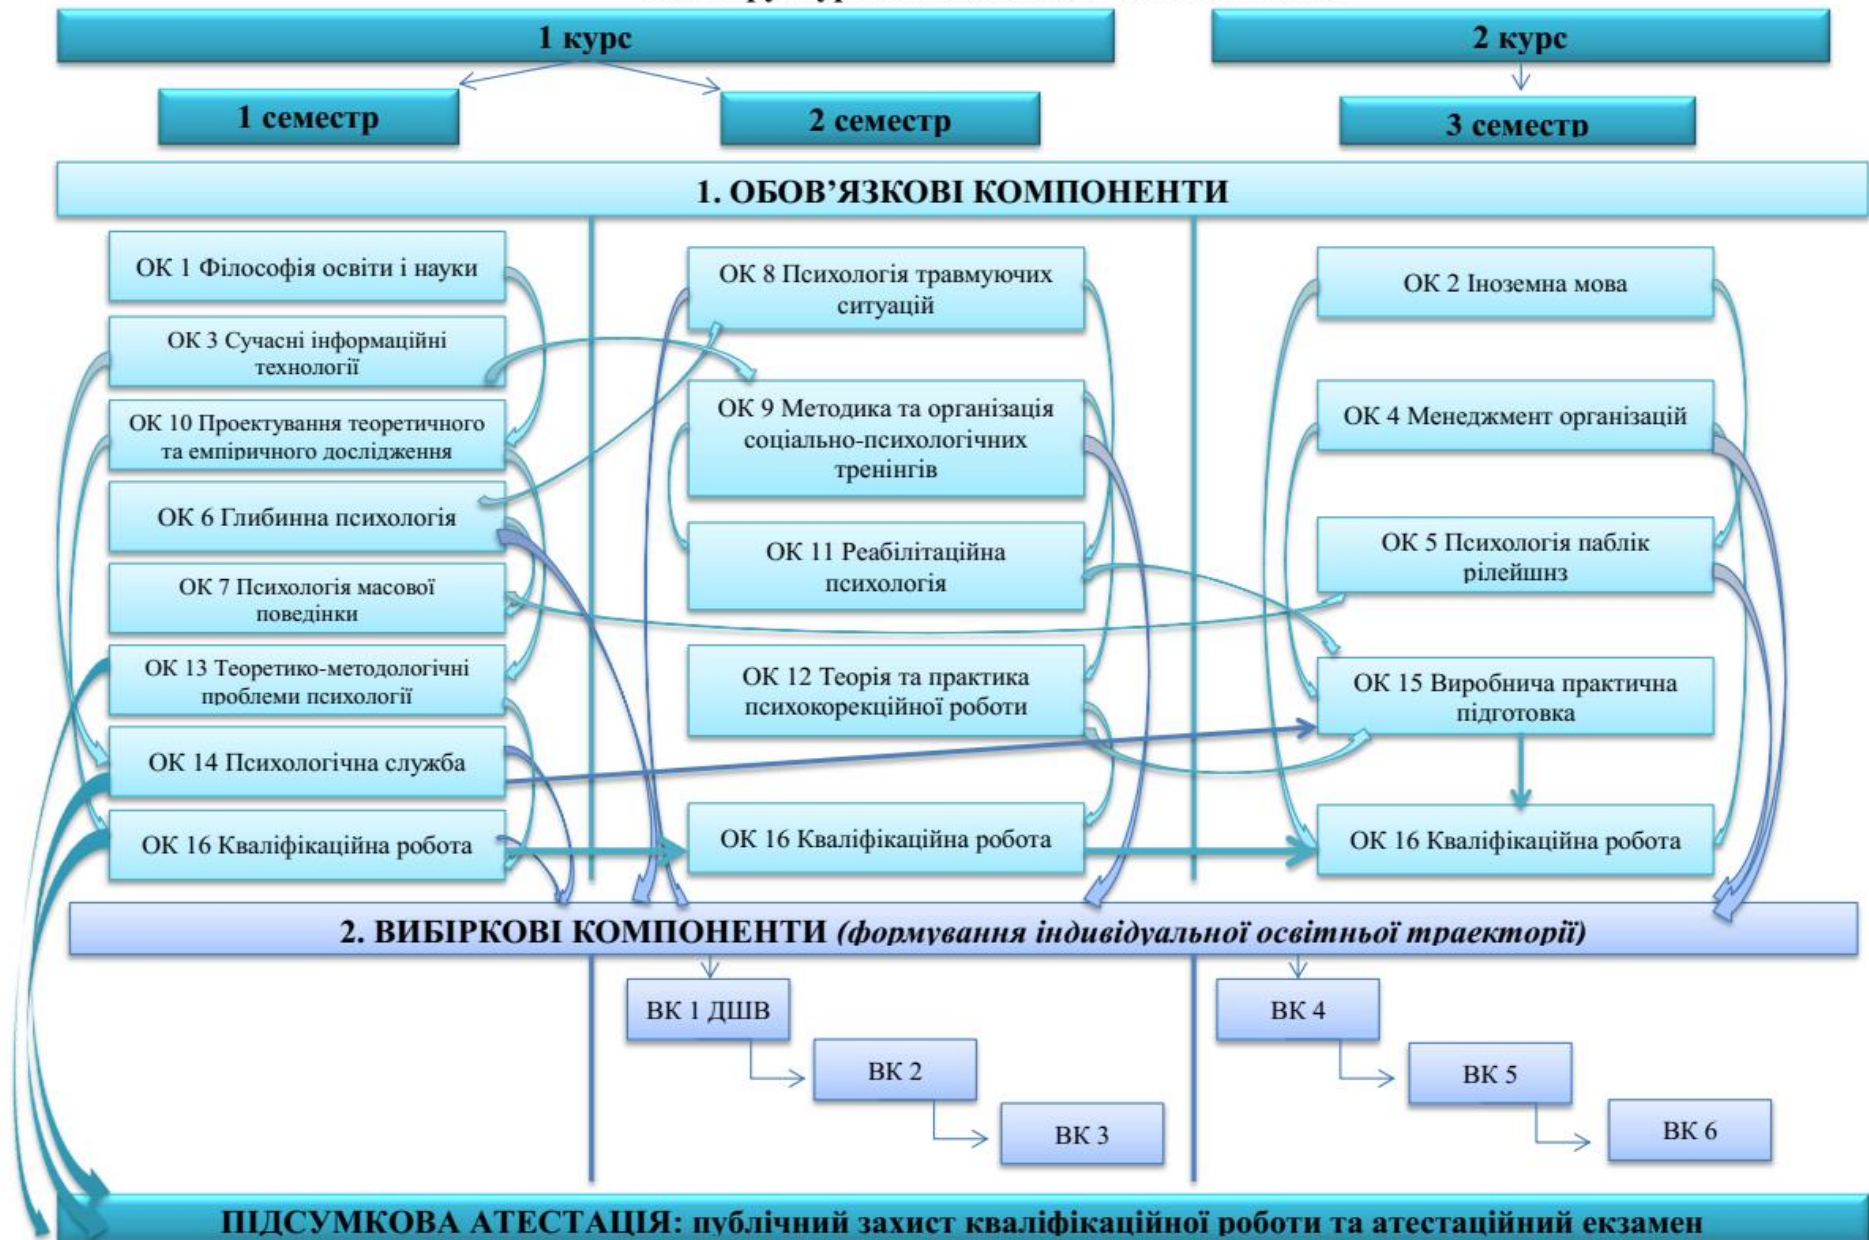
1 курс

2 курс

1 семестр

2 семестр

3 семестр

1. ОБОВ'ЯЗКОВІ КОМПОНЕНТИ

ОК 1 Філософія освіти і науки

ОК 3 Сучасні інформаційні технології

ОК 10 Проектування теоретичного та емпіричного дослідження

ОК 6 Глибинна психологія

ОК 7 Психологія масової поведінки

ОК 13 Теоретико-методологічні проблеми психології

ОК 14 Психологічна служба

ОК 16 Кваліфікаційна робота

ОК 8 Психологія травмуючих ситуацій

ОК 9 Методика та організація соціально-психологічних тренінгів

ОК 11 Реабілітаційна психологія

ОК 12 Теорія та практика психокорекційної роботи

ОК 16 Кваліфікаційна робота

ОК 2 Іноземна мова

ОК 4 Менеджмент організацій

ОК 5 Психологія паблік рілейшнз

ОК 15 Виробнича практична підготовка

ОК 16 Кваліфікаційна робота

2. ВИБІРКОВІ КОМПОНЕНТИ (формування індивідуальної освітньої траєкторії)

ВК 1 ДШВ

ВК 2

ВК 3

ВК 4

ВК 5

ВК 6

ПІДСУМКОВА АТЕСТАЦІЯ: публічний захист кваліфікаційної роботи та атестаційний екзамен